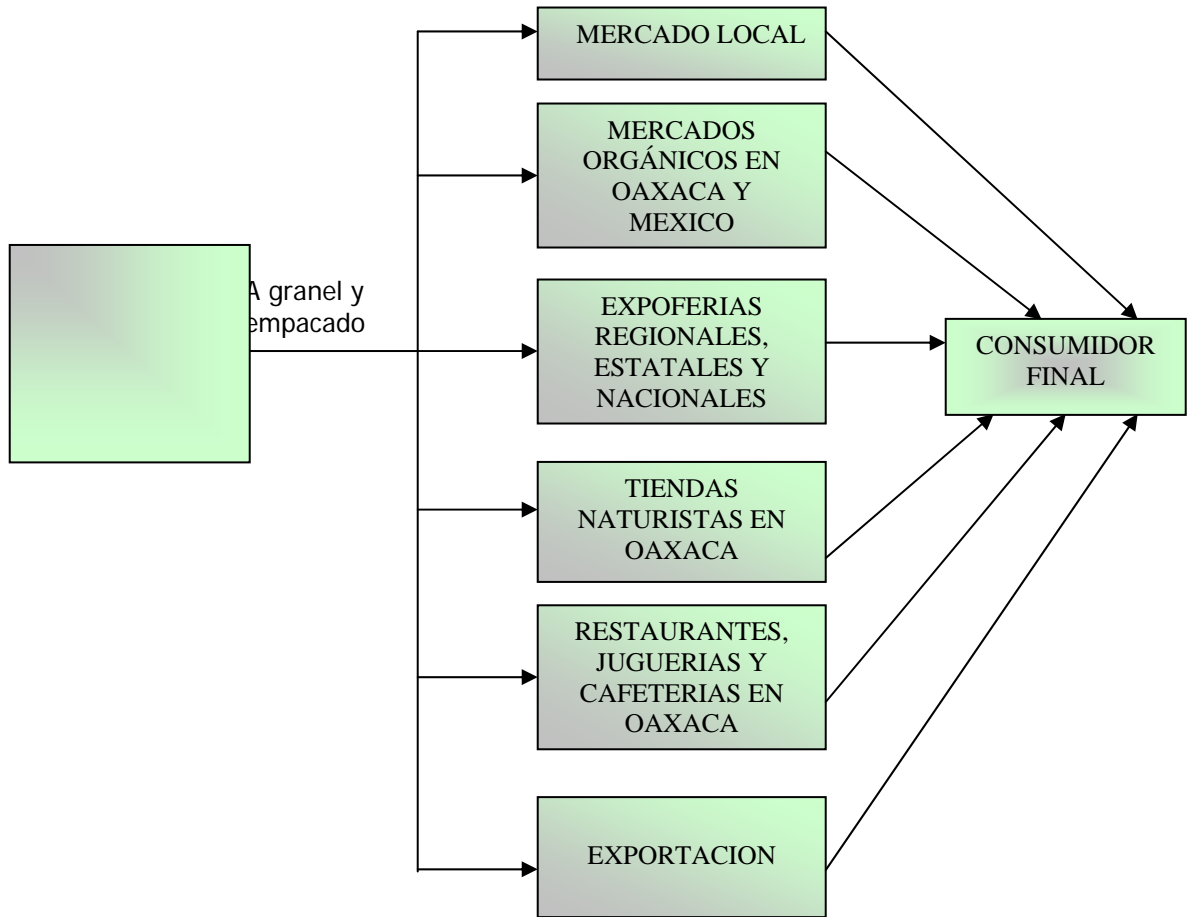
A granel y empacado

MERCADO LOCAL

MERCADOS ORGÁNICOS EN OAXACA Y MEXICO

EXPOFERIAS REGIONALES, ESTATALES Y NACIONALES

TIENDAS NATURISTAS EN OAXACA

RESTAURANTES, JUGUERIAS Y CAFETERIAS EN OAXACA

EXPORTACION

CONSUMIDOR FINAL